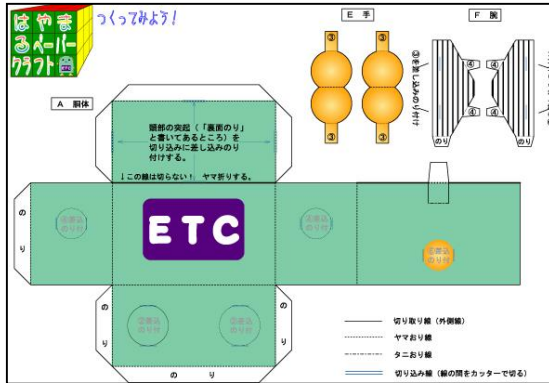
はやま るペーパー クラフト

つくってみよう！

A 胴体

頭部の突起（「裏面のり」と書いてあるところ）を切り込みに差し込みのり付けする。

↓この線は切らない！ ヤマ折りする。

ETC

のり

のり

のり

の

り

E 手

③

③

③

③

F 腕

④

④

④

④

③を差し込みのり付け

のり

のり

裏面のり

切り取り線（外側線）

ヤマおり線

タニおり線

切り込み線（線の間をカッターで切る）